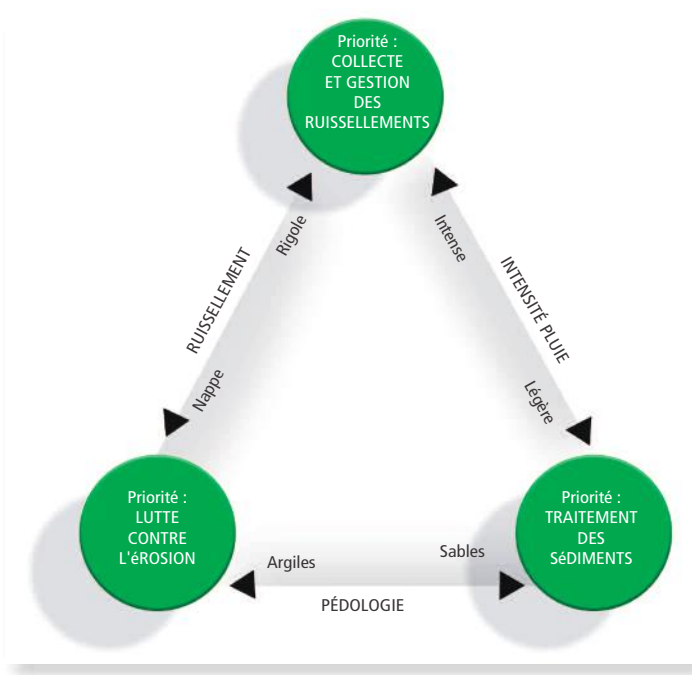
Priorité :
COLLECTE
ET GESTION
DES
RUISSELLEMENTS

RUISSELLEMENT

Rigole

Nappe

Intense

INTENSITÉ PLUIE

Légère

Priorité :
LUTTE
CONTRE
L'éROSION

Argiles

Sables

PÉDOLOGIE

Priorité :
TRAITEMENT
DES
SéDIMENTS